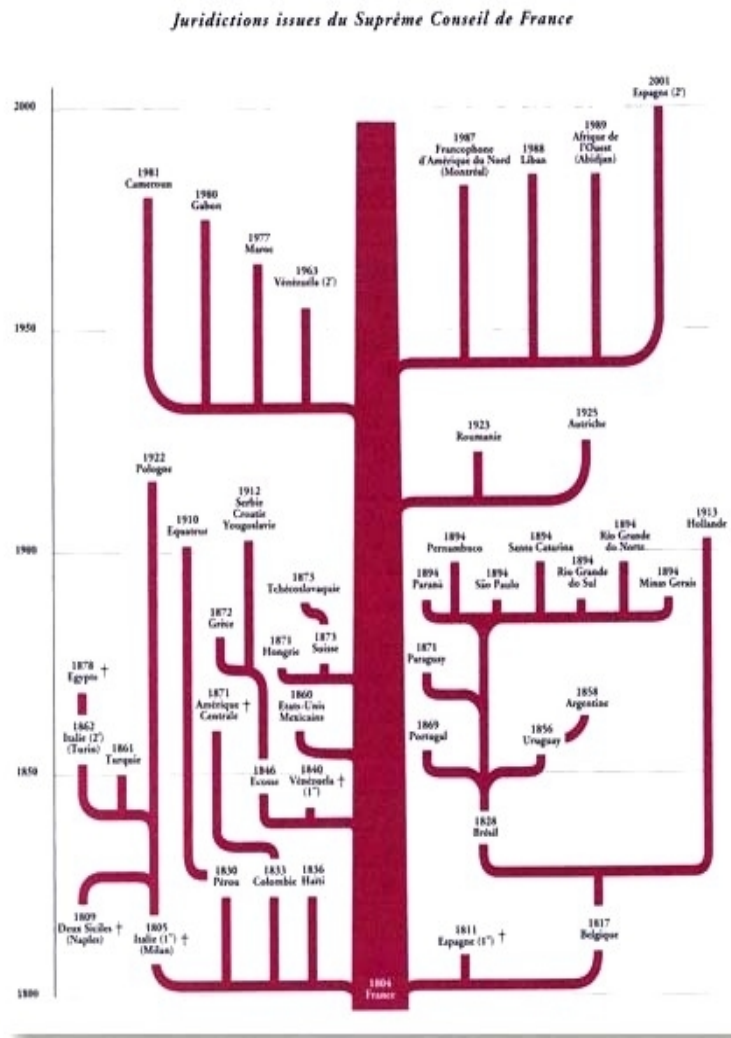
Juridictions issues du Suprême Conseil de France

2000

1950

1900

1850

1800

2001
Espagne (2e)

1987
Francophone d'Amérique du Nord (Montréal)

1988
Liban

1989
Afrique de l'Ouest (Abidjan)

1981
Cameroun

1980
Gabon

1977
Maroc

1963
Vénézuela (2e)

1923
Roumanie

1925
Autriche

1922
Pologne

1912
Serbie Croatie Yougoslavie

1910
Equateur

1913
Hollande

1894
Pernambuco

1894
Santa Catarina

1894
Rio Grande do Norte

1894
Paraná

1894
São Paulo

1894
Rio Grande do Sul

1894
Minas Gerais

1875
Tchécoslovaquie

1872
Grèce

1871
Hongrie

1873
Suisse

1871
Paraguay

1878
Egypte †

1871
Amérique Centrale †

1860
Etats-Unis Mexicains

1858
Argentine

1862
Italie (2e) (Turin)

1861
Turquie

1869
Portugal

1856
Uruguay

1846
Ecosse

1840
Vénézuela † (1er)

1828
Brésil

1830
Pérou

1833
Colombie

1836
Haïti

1809
Deux Siciles † (Naples)

1805
Italie (1er) † (Milan)

1811
Espagne (1er) †

1817
Belgique

1804
France